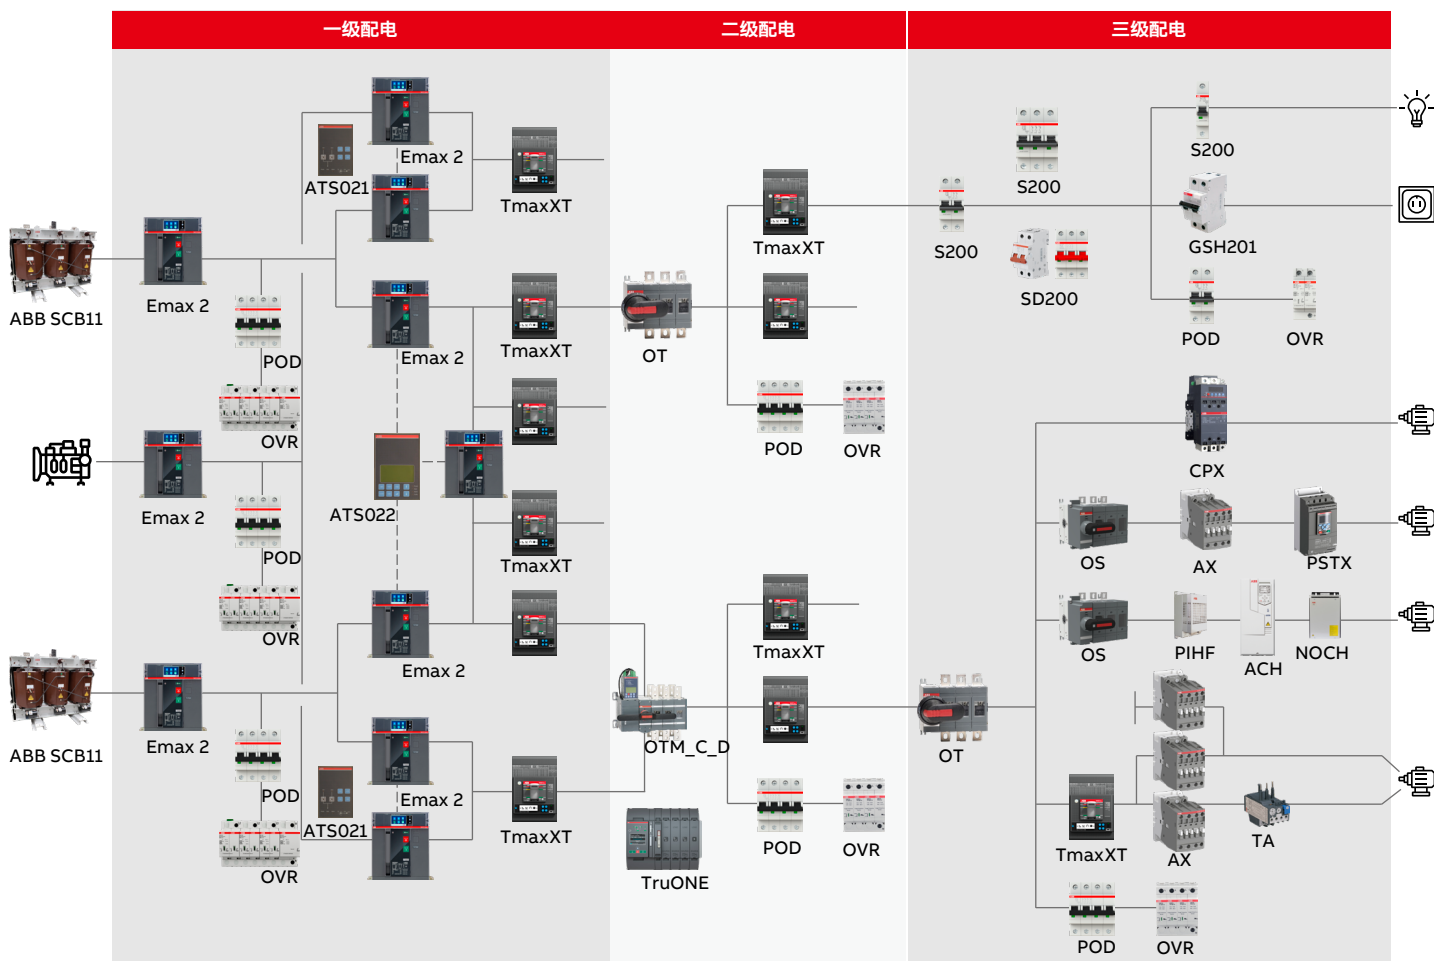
一级配电

二级配电

三级配电

ATS021

Emax 2

TmaxXT

ABB SCB11

Emax 2

POD

OVR

Emax 2

TmaxXT

ATS022

Emax 2

POD

OVR

TmaxXT

Emax 2

ABB SCB11

Emax 2

POD

OVR

ATS021

Emax 2

TmaxXT

TmaxXT

OT

POD

OVR

TmaxXT

OTM_C_D

POD

OVR

TruONE

S200

S200

SD200

S200

GSH201

POD

OVR

CPX

OS

AX

PSTX

OS

PIHF

ACH

NOCH

OT

TmaxXT

AX

TA

POD

OVR